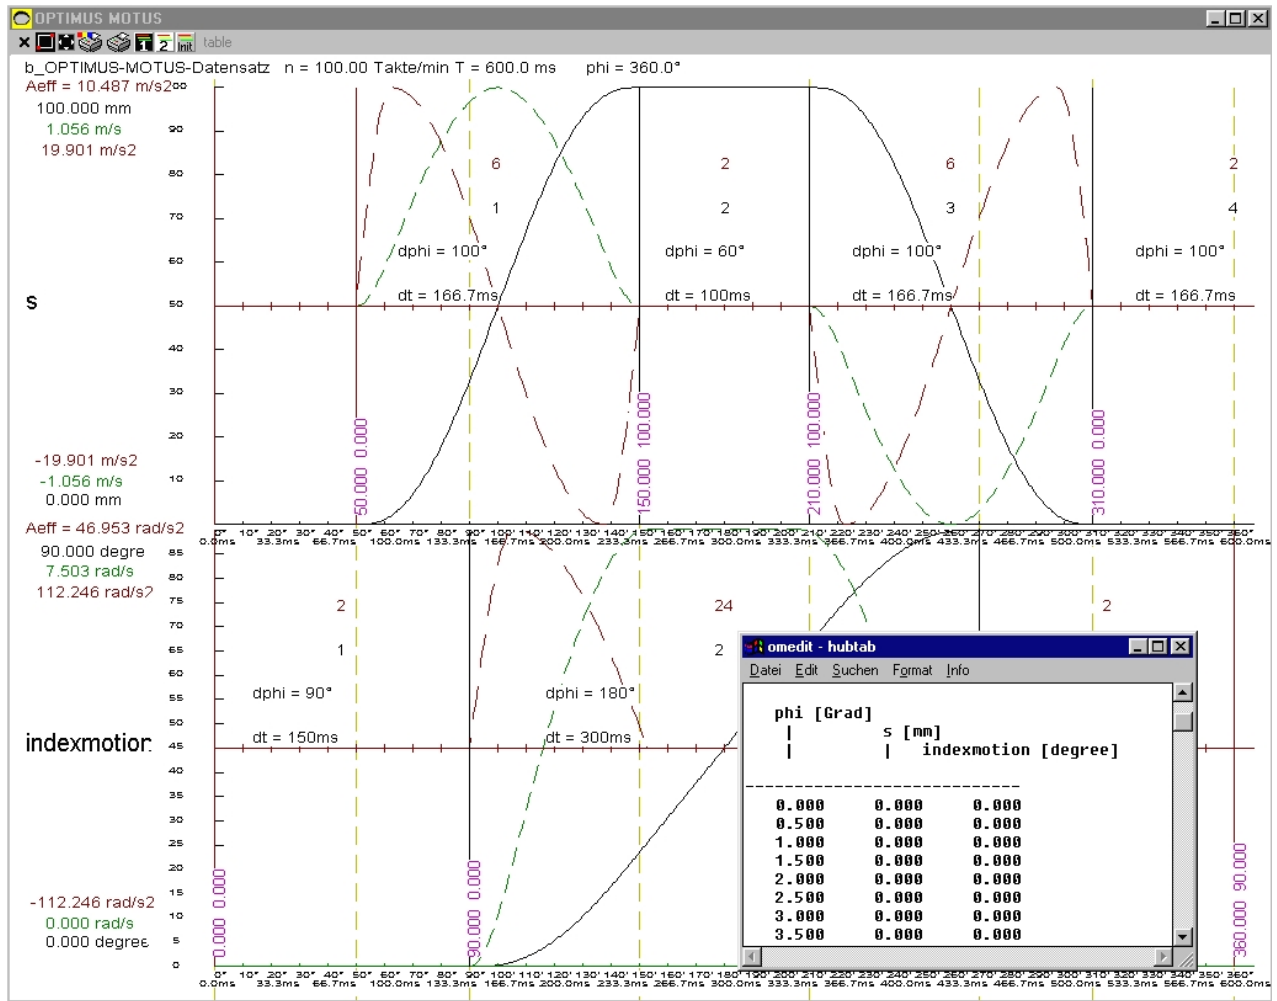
OPTIMUS MOTUS
table
b_OPTIMUS-MOTUS-Datensatz n = 100.00 Takte/min T = 600.0 ms phi = 360.0°
Aeff = 10.487 m/s2
100.000 mm
1.056 m/s
19.901 m/s2
s
-19.901 m/s2
-1.056 m/s
0.000 mm
100 90 80 70 60 50 40 30 20 10
6 2 6 2
1 2 3 4
dphi = 100° dphi = 60° dphi = 100° dphi = 100°
dt = 166.7ms dt = 100ms dt = 166.7ms dt = 166.7ms
50.000 0.000
150.000 100.000
210.000 100.000
310.000 0.000
0° 10° 20° 30° 40° 50° 60° 70° 80° 90° 100° 110° 120° 130° 140° 150° 160° 170° 180° 190° 200° 210° 220° 230° 240° 250° 260° 270° 280° 290° 300° 310° 320° 330° 340° 350° 360°
0.0ms 33.3ms 66.7ms 100.0ms 133.3ms 166.7ms 200.0ms 233.3ms 266.7ms 300.0ms 333.3ms 366.7ms 400.0ms 433.3ms 466.7ms 500.0ms 533.3ms 566.7ms 600.0ms
Aeff = 46.953 rad/s2
90.000 degre
7.503 rad/s
112.246 rad/s2
indexmotior
-112.246 rad/s2
0.000 rad/s
0.000 degree
85 80 75 70 65 60 55 50 45 40 35 30 25 20 15 10 5 0
2 24 2
1 2
dphi = 90° dphi = 180°
dt = 150ms dt = 300ms
0.000 0.000
90.000 0.000
360.000 90.000
0° 10° 20° 30° 40° 50° 60° 70° 80° 90° 100° 110° 120° 130° 140° 150° 160° 170° 180° 190° 200° 210° 220° 230° 240° 250° 260° 270° 280° 290° 300° 310° 320° 330° 340° 350° 360°
0.0ms 33.3ms 66.7ms 100.0ms 133.3ms 166.7ms 200.0ms 233.3ms 266.7ms 300.0ms 333.3ms 366.7ms 400.0ms 433.3ms 466.7ms 500.0ms 533.3ms 566.7ms 600.0ms
omedit - hubtab
Datei Edit Suchen Format Info
phi [Grad]
| s [mm]
| | indexmotion [degree]
-----------------------------
0.000 0.000 0.000
0.500 0.000 0.000
1.000 0.000 0.000
1.500 0.000 0.000
2.000 0.000 0.000
2.500 0.000 0.000
3.000 0.000 0.000
3.500 0.000 0.000